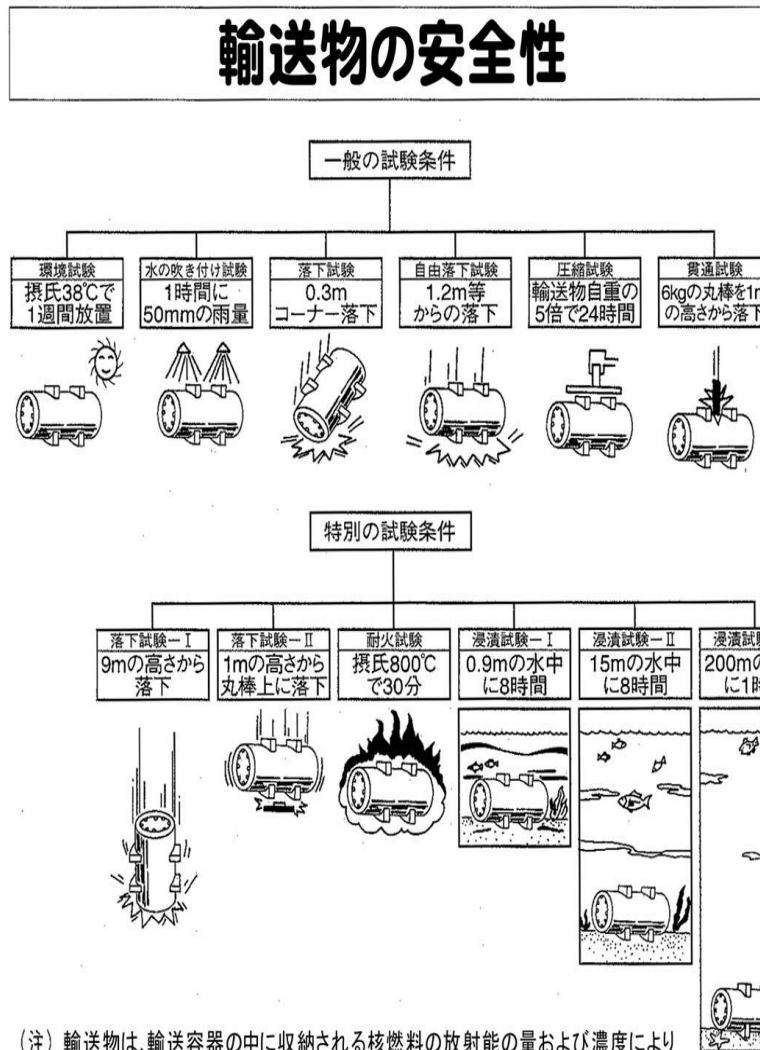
輸送物の安全性

一般の試験条件

環境試験
摂氏38℃で1週間放置

水の吹き付け試験
1時間に50mmの雨量

落下試験
0.3mコーナー落下

自由落下試験
1.2m等からの落下

圧縮試験
輸送物自重の5倍で24時間

貫通試験
6kgの丸棒を1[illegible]の高さから落下

特別の試験条件

落下試験ーⅠ
9mの高さから落下

落下試験ーⅡ
1mの高さから丸棒上に落下

耐火試験
摂氏800℃で30分

浸漬試験ーⅠ
0.9mの水中に8時間

浸漬試験ーⅡ
15mの水中に8時間

浸漬試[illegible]
200m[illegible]に1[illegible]

(注) 輸送物は、輸送容器の中に収納される核燃料の放射能の量および濃度により